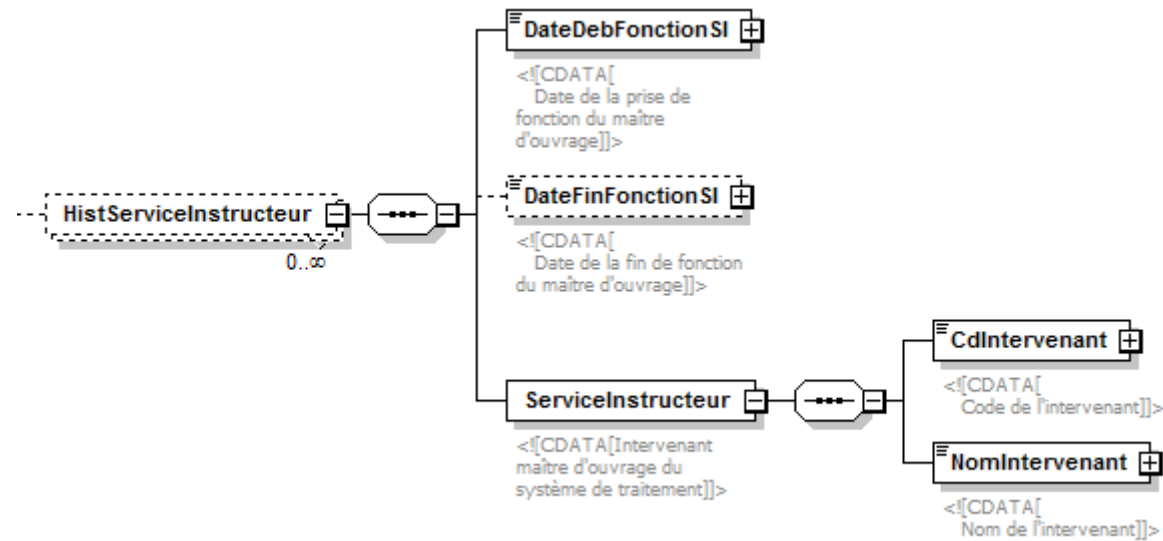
HistServiceInstructeur

0..∞

DateDebFonctionSI

<![CDATA[ Date de la prise de fonction du maître d'ouvrage]]>

DateFinFonctionSI

<![CDATA[ Date de la fin de fonction du maître d'ouvrage]]>

ServiceInstructeur

<![CDATA[Intervenant maître d'ouvrage du système de traitement]]>

CdIntervenant

<![CDATA[ Code de l'intervenant]]>

NomIntervenant

<![CDATA[ Nom de l'intervenant]]>